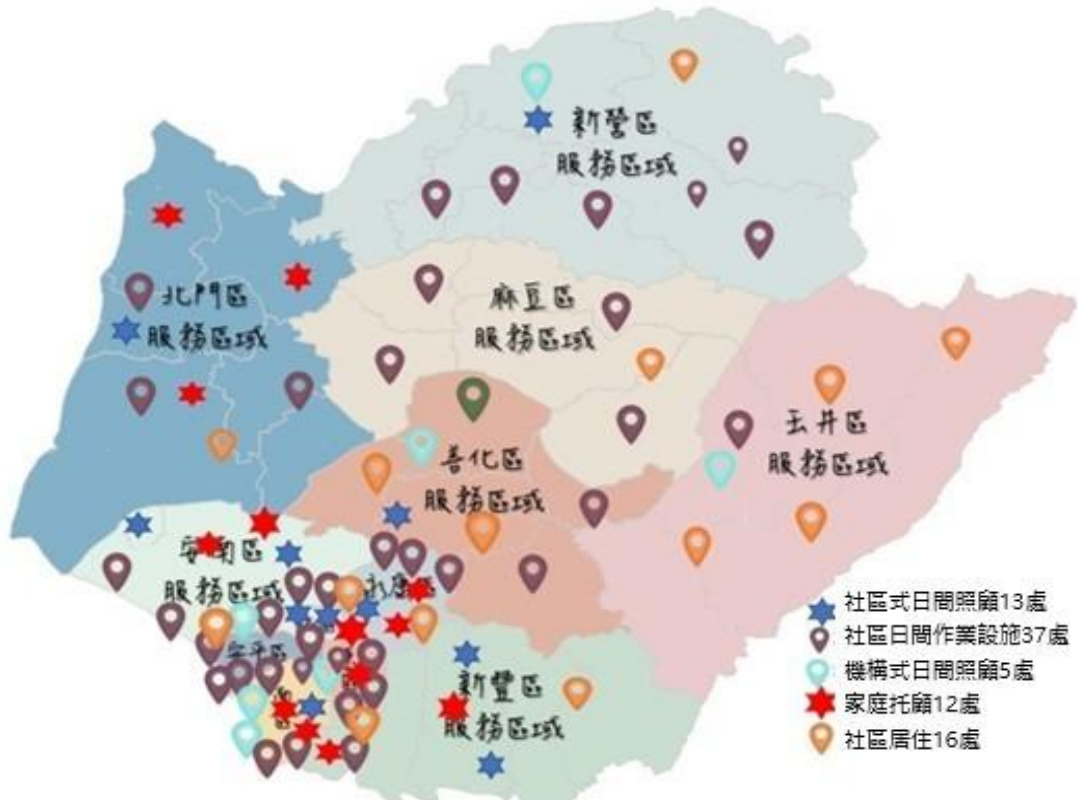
新營區
服務區域

北門區
服務區域

麻豆區
服務區域

玉井區
服務區域

善化區
服務區域

安南區
服務區域

永康區

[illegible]

新豐區
服務區域

社區式日間照顧13處
社區日間作業設施37處
機構式日間照顧5處
家庭托顧12處
社區居住16處